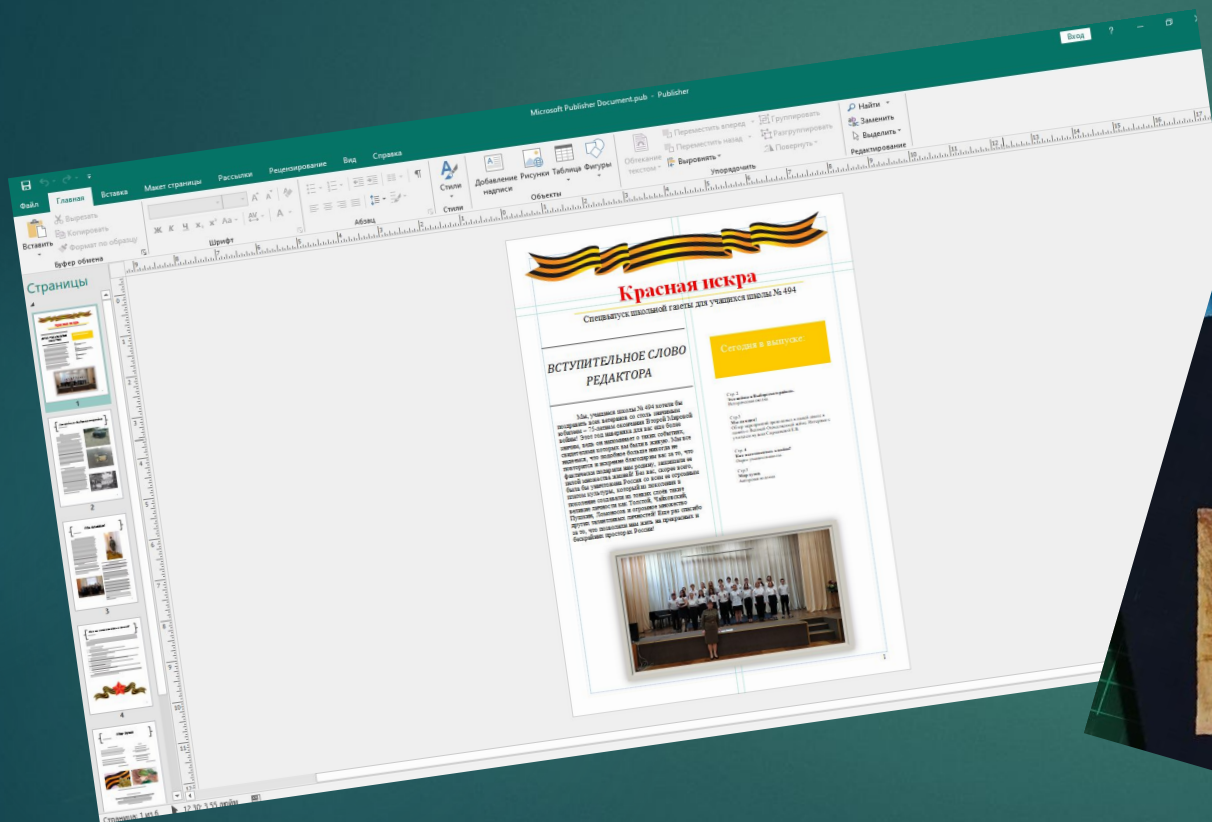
Вход ? 

Microsoft Publisher Document.pub - Publisher

Файл Главная Вставка Макет страницы Рассылки Рецензирование Вид Справка

Вставить Вырезать Копировать Формат по образцу Буфер обмена

Шрифт

Абзац

Стили Стили

Добавление надписи Рисунки Таблица Фигуры Объекты

Обтекание текстом Переместить вперед Переместить назад Выровнять Группировать Разгруппировать Повернуть Упорядочить

Найти Заменить Выделить Редактирование

Страницы

1 2 3 4

Красная искра

Спецвыпуск школьной газеты для учащихся школы № 494

ВСТУПИТЕЛЬНОЕ СЛОВО РЕДАКТОРА

Мы, учащиеся школы № 494 хотели бы поздравить всех ветеранов со столь значимым юбилеем – 75-летием окончания Второй Мировой войны! Этот год знаменателен для нас ещё более значим, ведь он напоминает о таких событиях, свидетелями которых вы были и живую. Мы все надеемся, что подобное больше никогда не повторится и искренне благодарим вас за то, что фактически подарили нам родину, защищали за такой ценностью жизней! Без вас, скорее всего, была бы уничтожена Россия со всем её огромным пластом культуры, который из поколения в поколение создавали из томиков слова такие великие личности как Толстой, Чайковский, Пушкин, Ломоносов и огромное множество других талантливых личностей! Еще раз спасибо за то, что позволили нам жить на прекрасных и безграничных просторах России!

Сегодня в выпуске:

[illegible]

1

Страница: 1 из 6 12,30; 3,55 дюйм